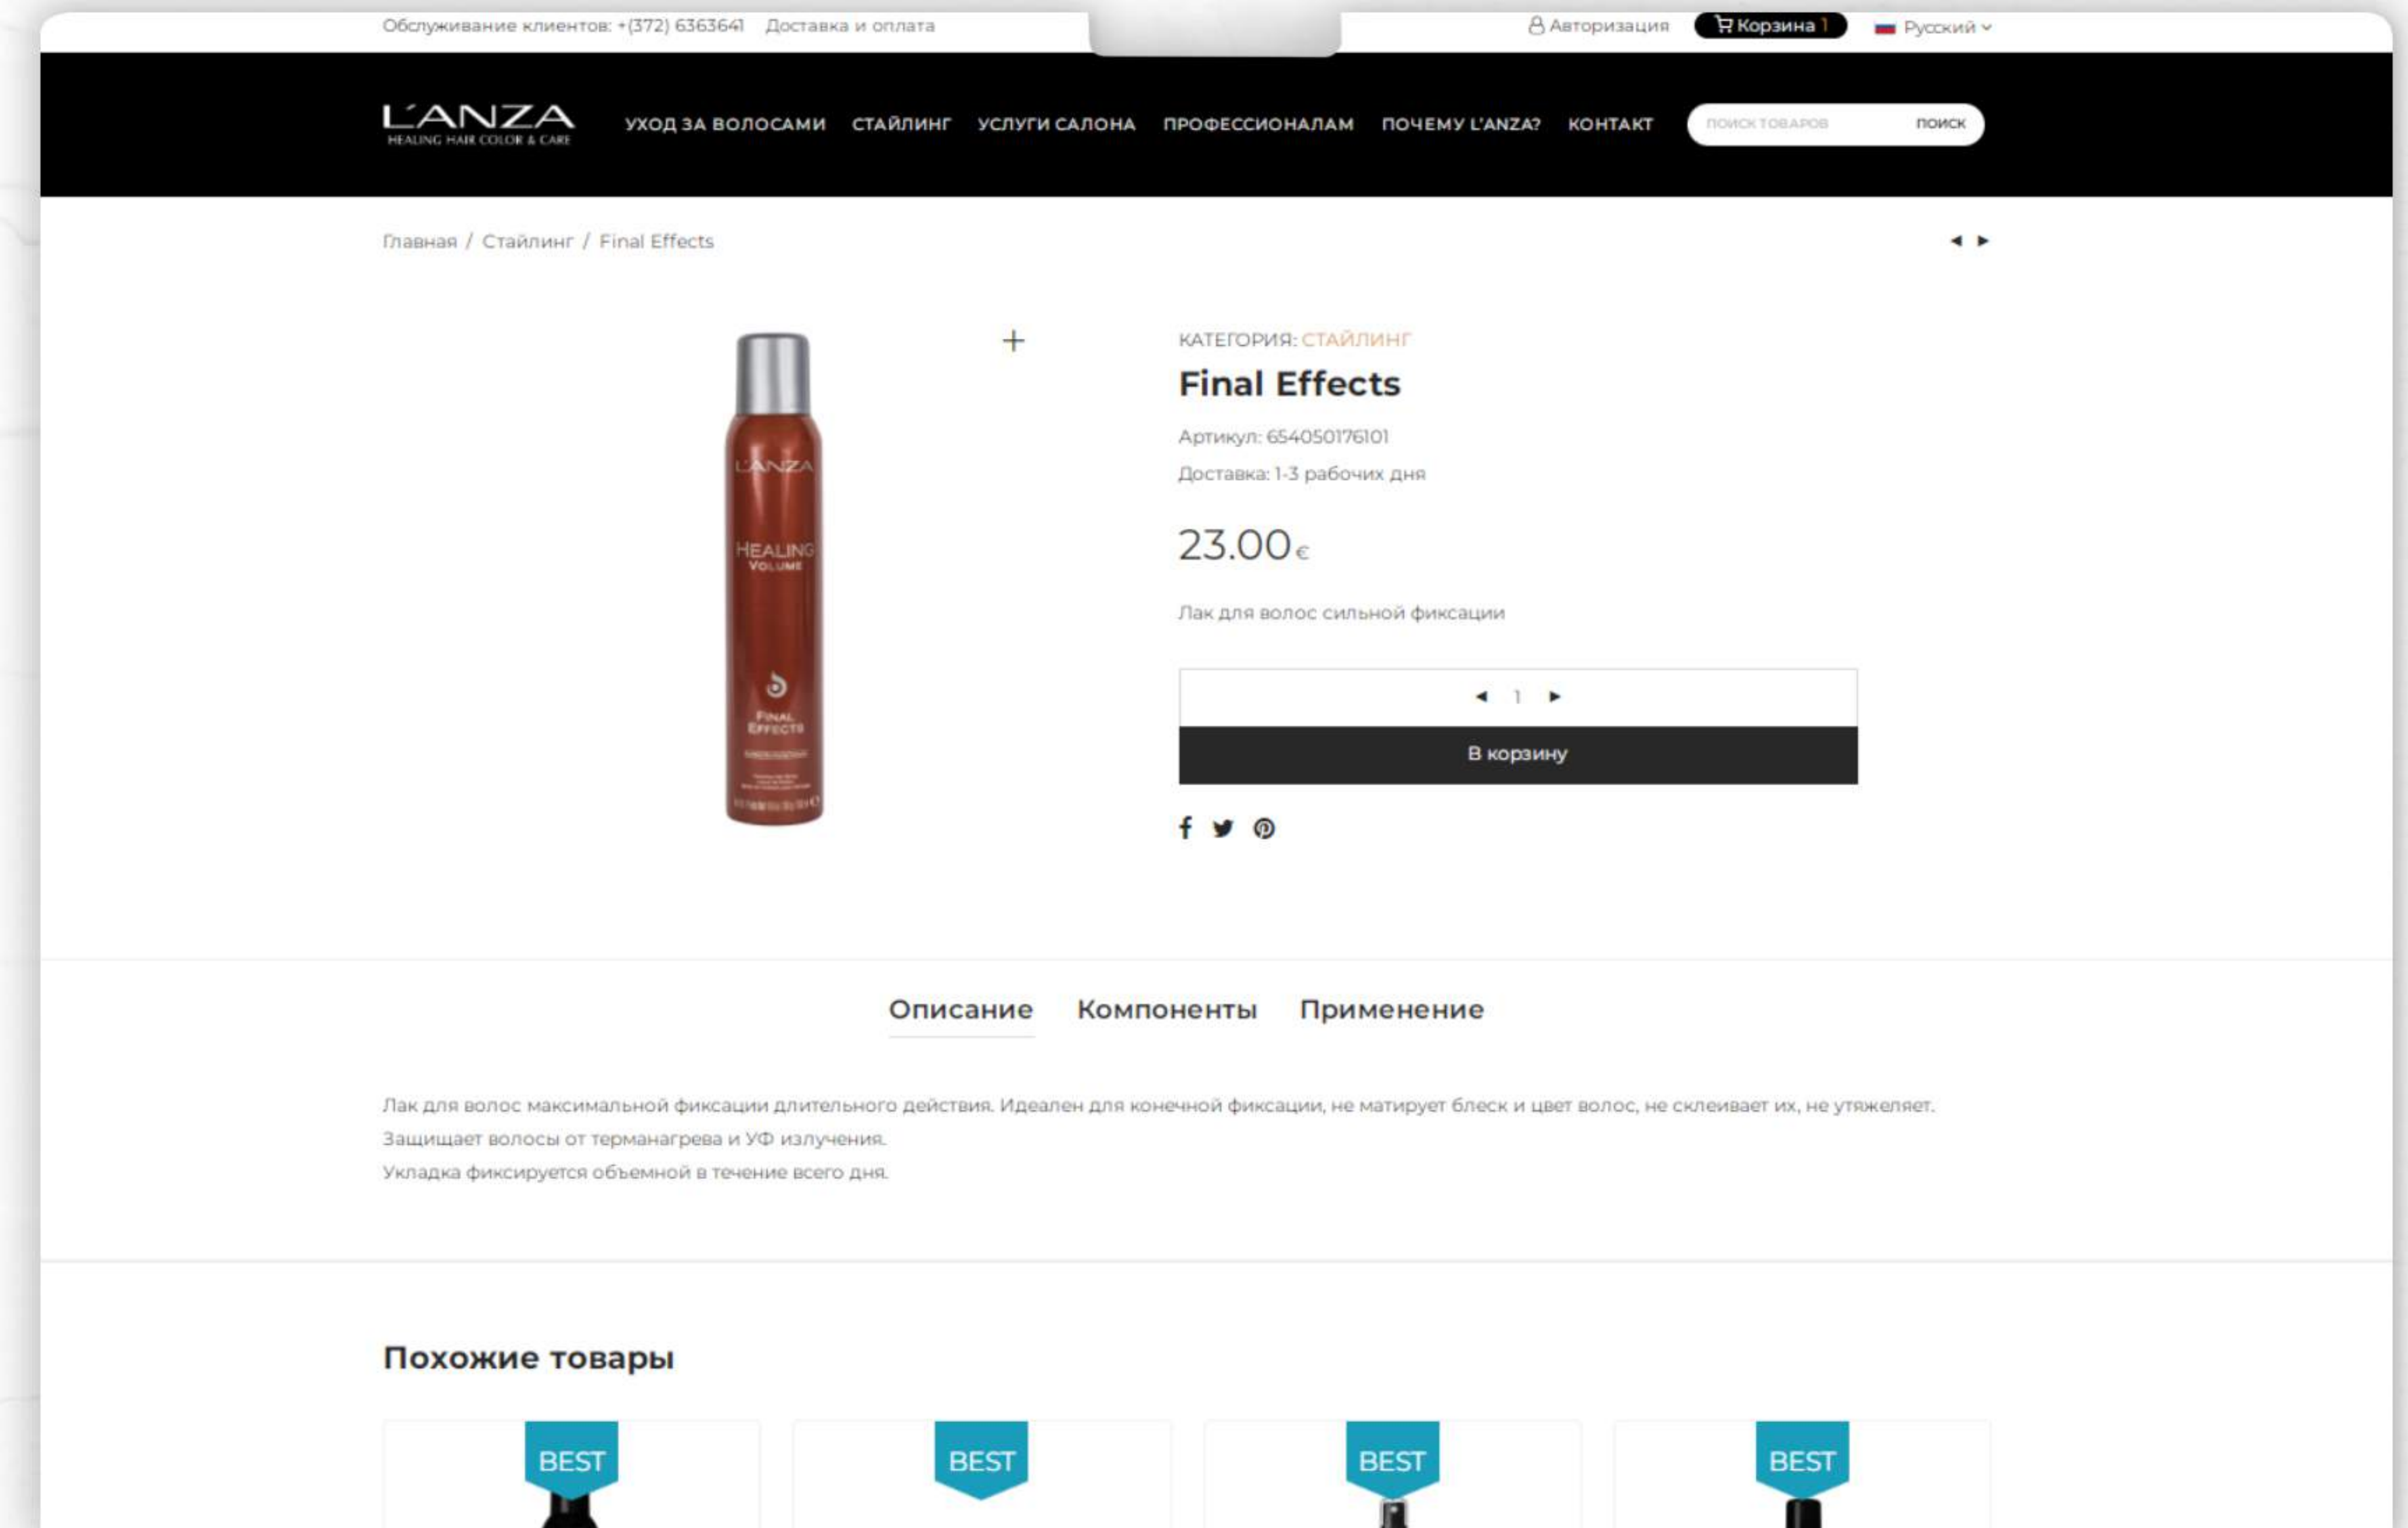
Обслуживание клиентов: +(372) 6363641 Доставка и оплата

Авторизация Корзина 1 Русский

L'ANZA
HEALING HAIR COLOR & CARE

УХОД ЗА ВОЛОСАМИ СТАЙЛИНГ УСЛУГИ САЛОНА ПРОФЕССИОНАЛАМ ПОЧЕМУ L'ANZA? КОНТАКТ

ПОИСК ТОВАРОВ ПОИСК

Главная / Стайлинг / Final Effects

L'ANZA
HEALING VOLUME
FINAL EFFECTS

КАТЕГОРИЯ: СТАЙЛИНГ

Final Effects

Артикул: 654050176101

Доставка: 1-3 рабочих дня

23.00€

Лак для волос сильной фиксации

1

В корзину

Описание Компоненты Применение

Лак для волос максимальной фиксации длительного действия. Идеален для конечной фиксации, не матирует блеск и цвет волос, не склеивает их, не утяжеляет.
Защищает волосы от терманагрева и УФ излучения.
Укладка фиксируется объемной в течение всего дня.

Похожие товары

BEST

BEST

BEST

BEST